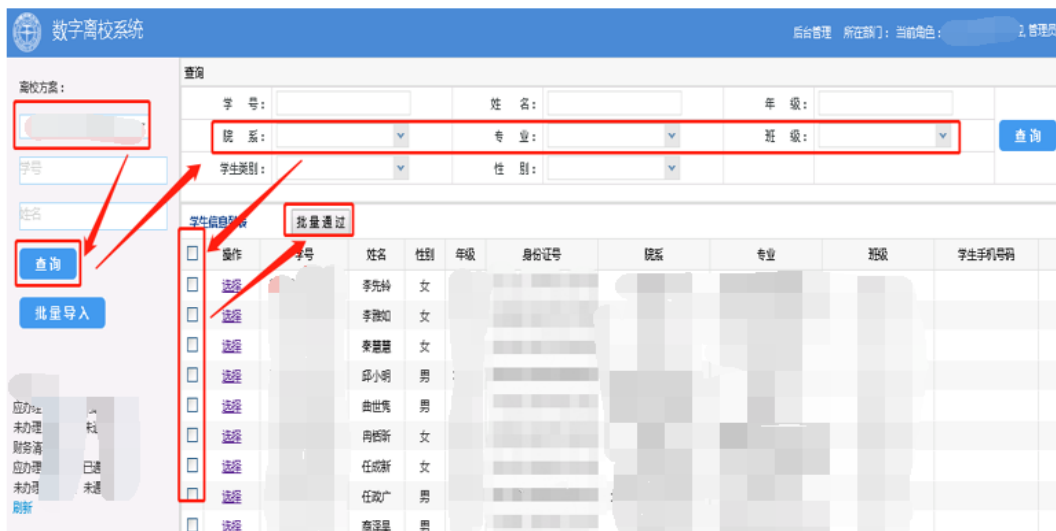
数字离校系统

后台管理 所在部门： 当前角色： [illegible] 2,管理员

离校方案：

学号

姓名

查询

批量导入

应办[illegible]
未办理 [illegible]
财务清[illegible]
应办理 已通
未办理 未通
刷新

查询

| 学 号： | | 姓 名： | | 年 级： | |
|---|---|---|---|---|---|
| 院 系： | | 专 业： | | 班 级： | |
| 学生类别： | | 性 别： | | | |

查 询

学生信息列表 批量通过

| | 操作 | 学号 | 姓名 | 性别 | 年级 | 身份证号 | 院系 | 专业 | 班级 | 学生手机号码 |
|---|---|---|---|---|---|---|---|---|---|---|
| | 选择 | | 李先钤 | 女 | | | | | | |
| | 选择 | | 李雅如 | 女 | | | | | | |
| | 选择 | | 秦蕙蕙 | 女 | | | | | | |
| | 选择 | | 邱小明 | 男 | | | | | | |
| | 选择 | | 曲世隽 | 男 | | | | | | |
| | 选择 | | 冉皙新 | 女 | | | | | | |
| | 选择 | | 任成新 | 女 | | | | | | |
| | 选择 | | 任政广 | 男 | | | | | | |
| | 选择 | | 商瑶星 | 男 | | | | | | |